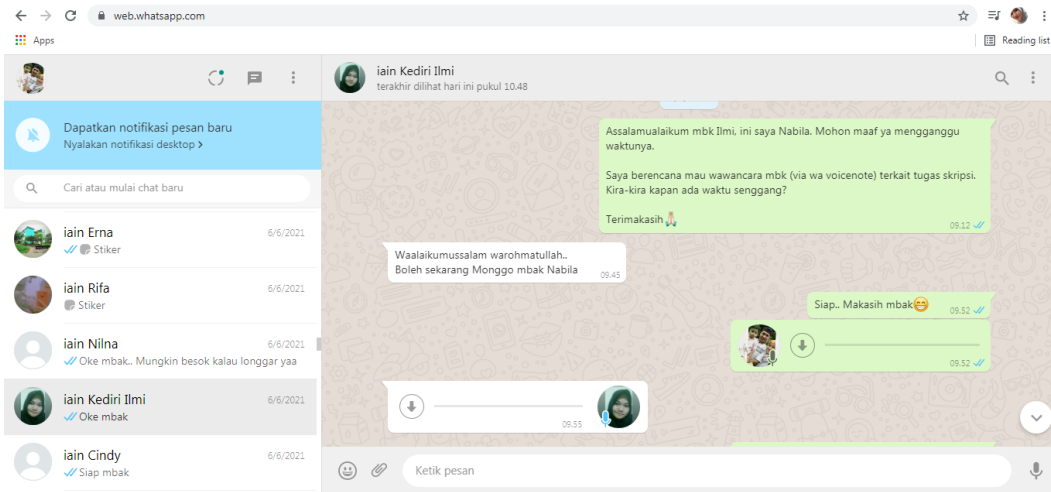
web.whatsapp.com

Apps

Reading list

Dapatkan notifikasi pesan baru
Nyalakan notifikasi desktop >

Cari atau mulai chat baru

iain Erna 6/6/2021
Stiker

iain Rifa 6/6/2021
Stiker

iain Nilna 6/6/2021
Oke mbak.. Mungkin besok kalau longgar yaa

iain Kediri Ilmi 6/6/2021
Oke mbak

iain Cindy 6/6/2021
Siap mbak

iain Kediri Ilmi
terakhir dilihat hari ini pukul 10.48

Assalamualaikum mbk Ilmi, ini saya Nabila. Mohon maaf ya mengganggu waktunya.

Saya berencana mau wawancara mbk (via wa voicenote) terkait tugas skripsi. Kira-kira kapan ada waktu senggang?

Terimakasih 🙏 09.12

Waalaikumussalam warohmatullah..
Boleh sekarang Monggo mbak Nabila 09.45

Siap.. Makasih mbak😊 09.52

09.52

09.55

Ketik pesan